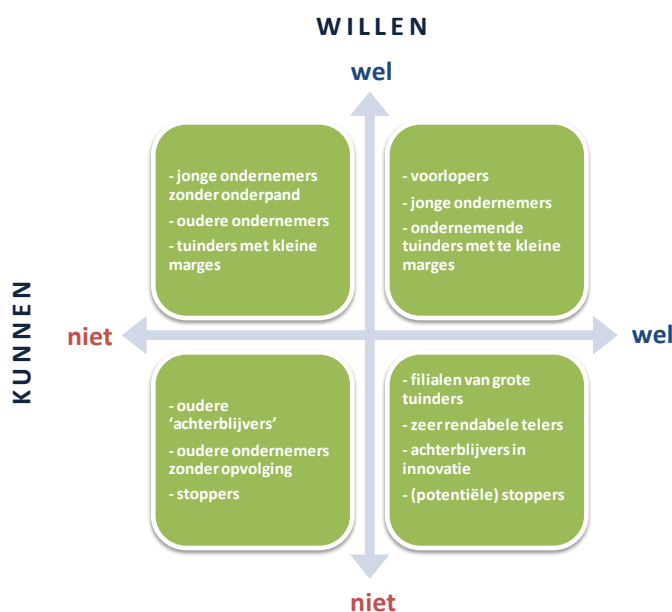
WILLEN

wel

- jonge ondernemers zonder onderpand
- oudere ondernemers
- tuinders met kleine marges

- voorlopers
- jonge ondernemers
- ondernemende tuinders met te kleine marges

KUNNEN

niet

wel

- oudere 'achterblijvers'
- oudere ondernemers zonder opvolging
- stoppers

- filialen van grote tuinders
- zeer rendabele telers
- achterblijvers in innovatie
- (potentiële) stoppers

niet